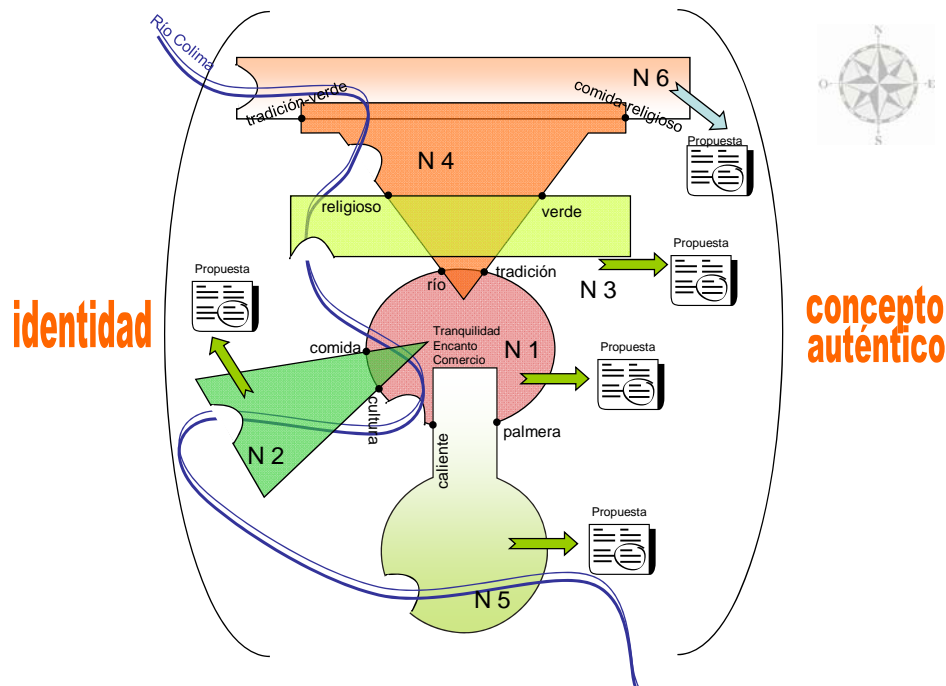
Río Colima

N 6

tradición-verde

comida-religioso

Propuesta

N 4

religioso

verde

Propuesta

río

tradición

N 3

Propuesta

identidad

concepto auténtico

Tranquilidad
Encanto
Comercio

comida

N 1

Propuesta

cultura

palmera

N 2

caliente

Propuesta

N 5

N

O

E

S